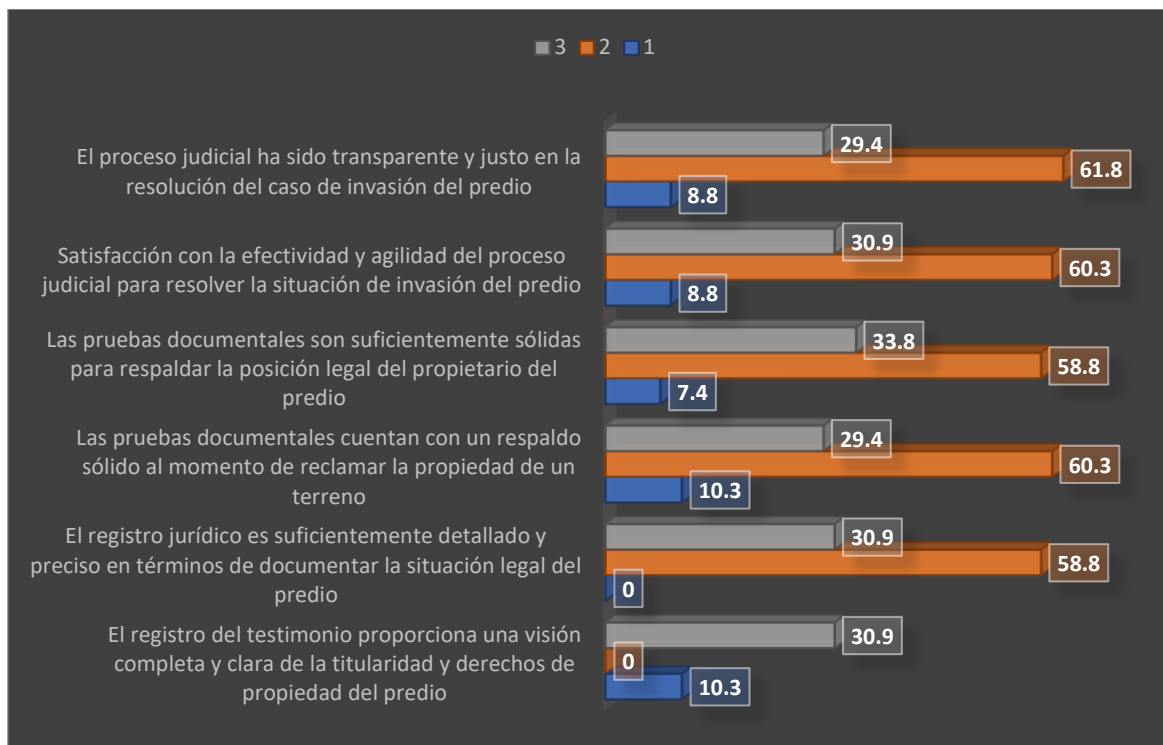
3 2 1

El proceso judicial ha sido transparente y justo en la resolución del caso de invasión del predio
29.4
61.8
8.8

Satisfacción con la efectividad y agilidad del proceso judicial para resolver la situación de invasión del predio
30.9
60.3
8.8

Las pruebas documentales son suficientemente sólidas para respaldar la posición legal del propietario del predio
33.8
58.8
7.4

Las pruebas documentales cuentan con un respaldo sólido al momento de reclamar la propiedad de un terreno
29.4
60.3
10.3

El registro jurídico es suficientemente detallado y preciso en términos de documentar la situación legal del predio
30.9
58.8
0

El registro del testimonio proporciona una visión completa y clara de la titularidad y derechos de propiedad del predio
30.9
0
10.3